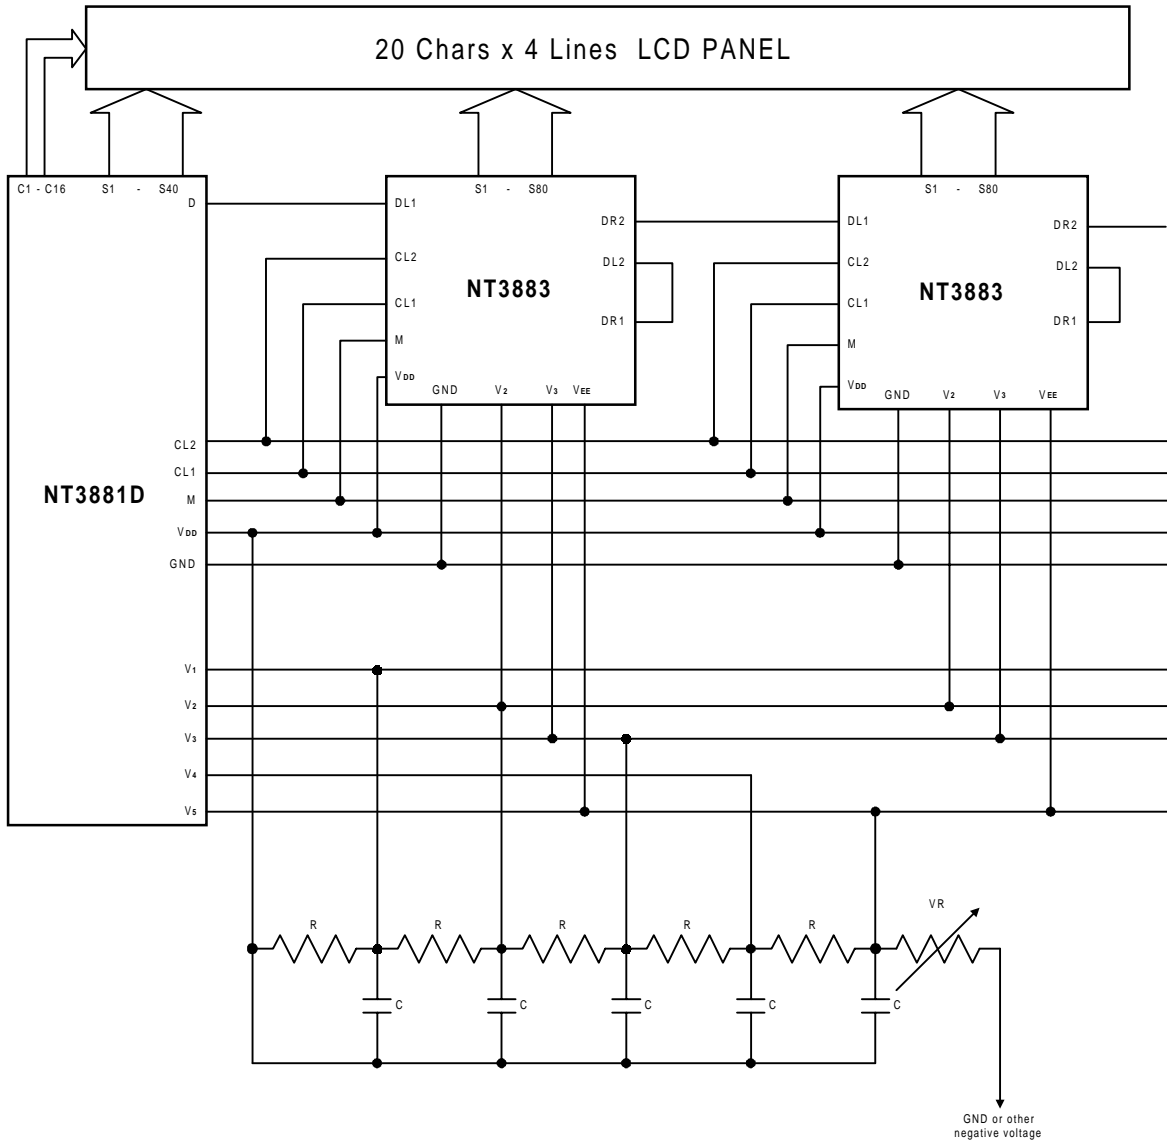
20 Chars x 4 Lines LCD PANEL

C1 - C16 S1 - S40
D

NT3881D

CL2
CL1
M
$V_{DD}$
GND

$V_1$
$V_2$
$V_3$
$V_4$
$V_5$

S1 - S80
DL1
CL2
CL1
M
$V_{DD}$
NT3883
DR2
DL2
DR1
GND $V_2$ $V_3$ $V_{EE}$

S1 - S80
DL1
CL2
CL1
M
$V_{DD}$
NT3883
DR2
DL2
DR1
GND $V_2$ $V_3$ $V_{EE}$

R R R R R
VR
C C C C C

GND or other negative voltage